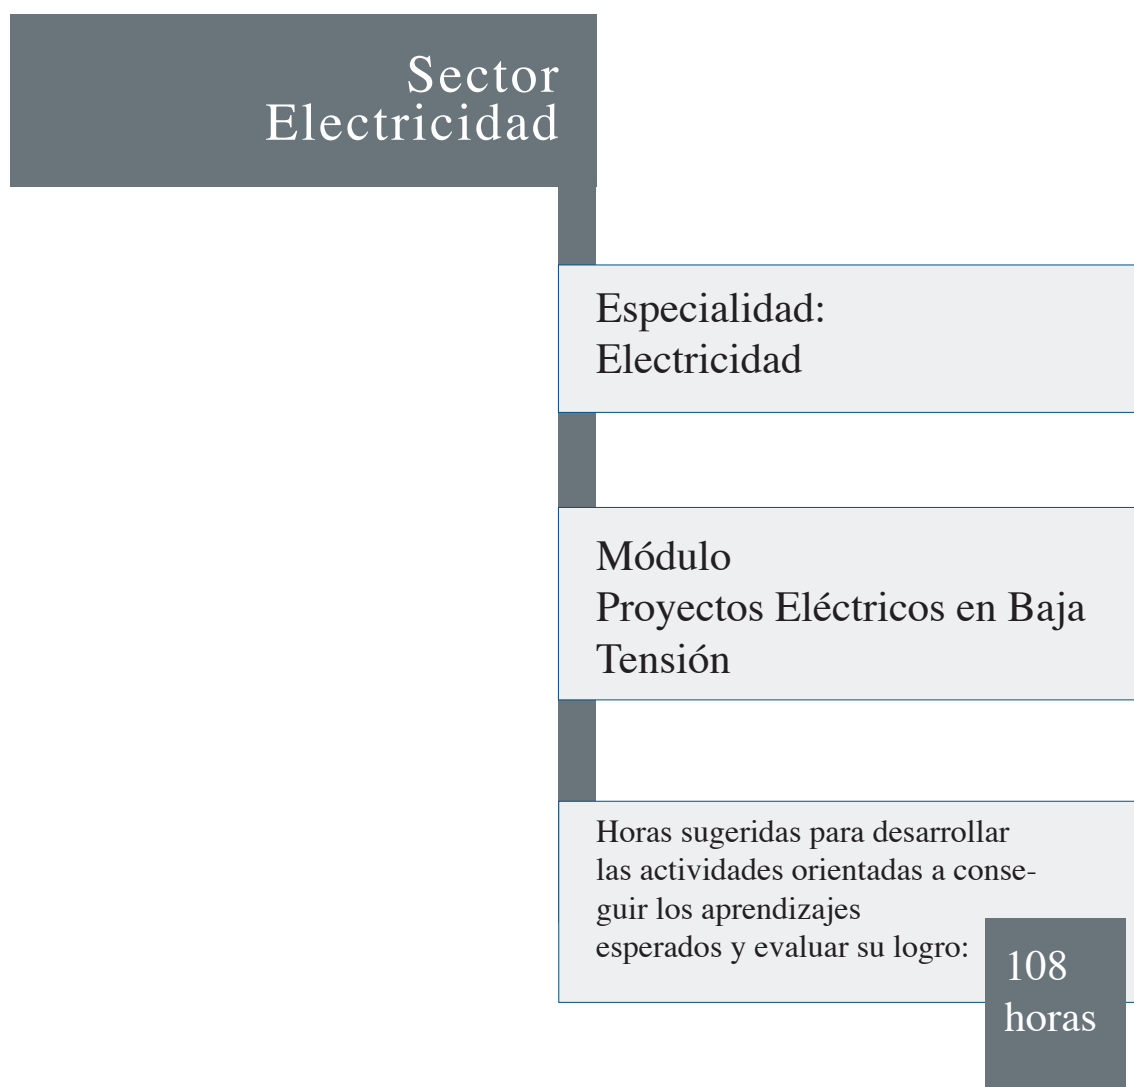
Sector
Electricidad

Especialidad:
Electricidad

Módulo
Proyectos Eléctricos en Baja Tensión

Horas sugeridas para desarrollar las actividades orientadas a conseguir los aprendizajes esperados y evaluar su logro:

108
horas